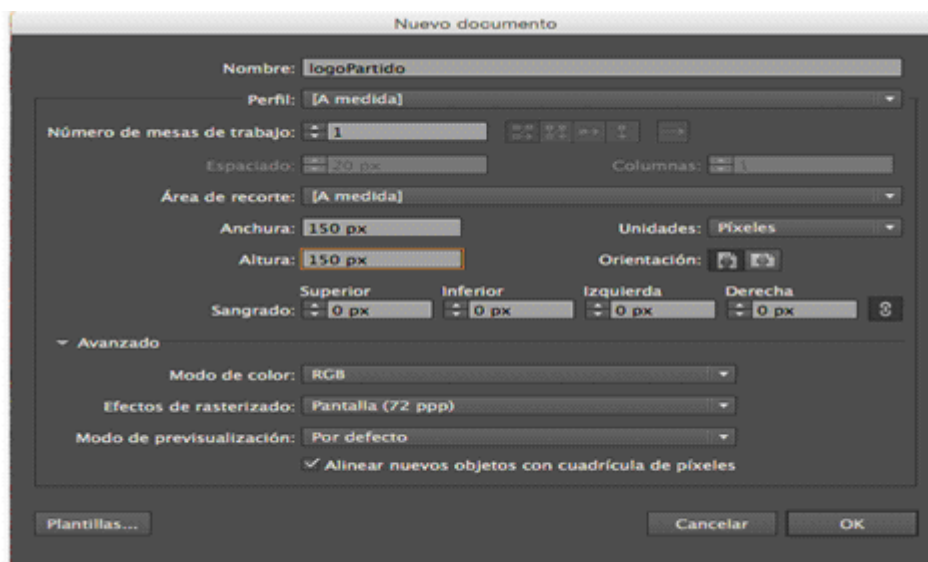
Nuevo documento

Nombre: logoPartido

Perfil: [A medida]

Número de mesas de trabajo: 1

Espaciado: 20 px

Columnas: 1

Área de recorte: [A medida]

Anchura: 150 px

Unidades: Píxeles

Altura: 150 px

Orientación:

Sangrado: Superior 0 px Inferior 0 px Izquierda 0 px Derecha 0 px

Avanzado

Modo de color: RGB

Efectos de rasterizado: Pantalla (72 ppp)

Modo de previsualización: Por defecto

✓ Alinear nuevos objetos con cuadrícula de píxeles

Plantillas...

Cancelar

OK